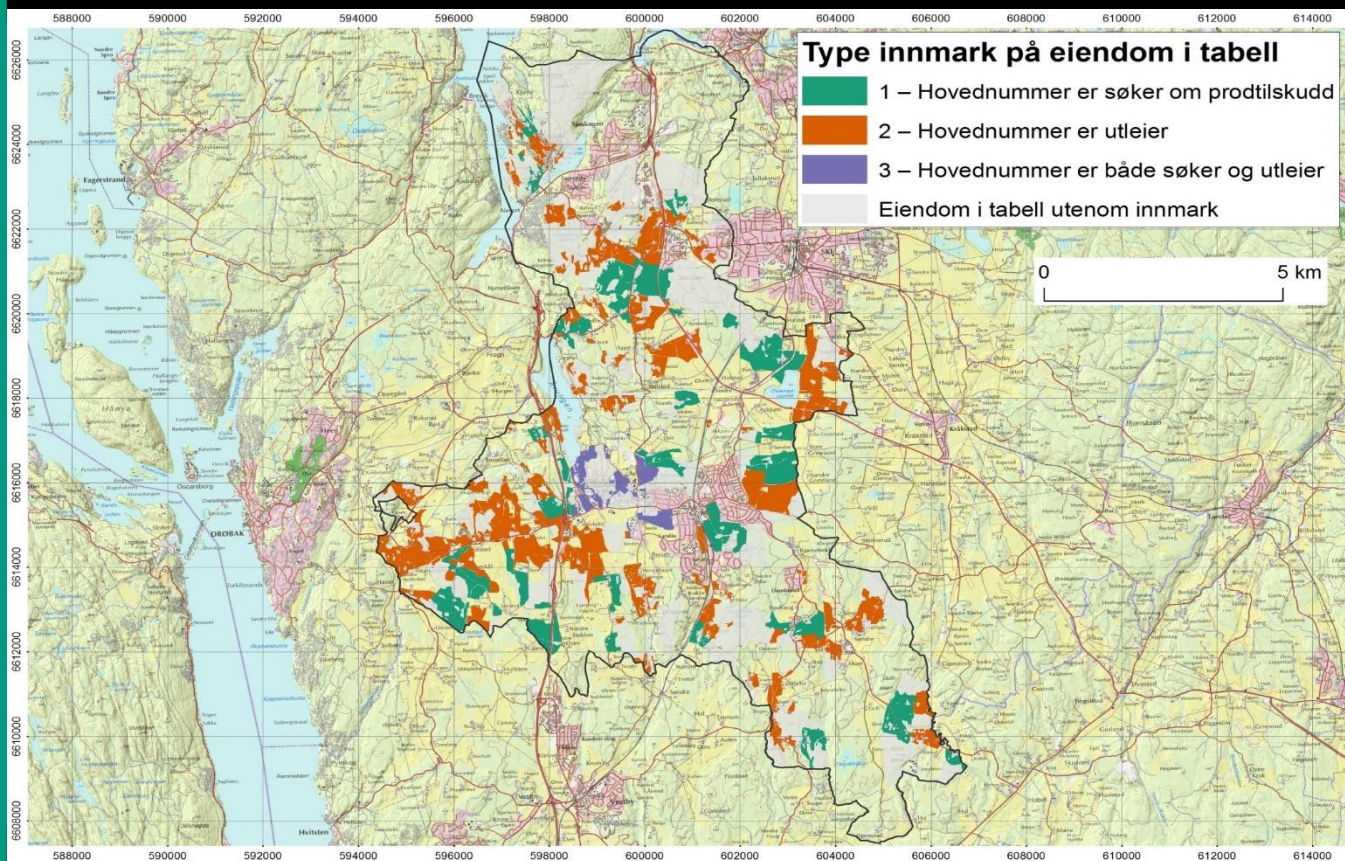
588000 590000 592000 594000 596000 598000 600000 602000 604000 606000 608000 610000 612000 614000

6626000
6624000
6622000
6620000
6618000
6616000
6614000
6612000
6610000
6608000

Type innmark på eiendom i tabell
1 – Hovednummer er søker om prodtilskudd
2 – Hovednummer er utleier
3 – Hovednummer er både søker og utleier
Eiendom i tabell utenom innmark

0
5 km

Fagerstrand
Drøbak
Oscarsborg
Håøya
Hvitsten
Frogn
Kråkstad
Vestby

588000 590000 592000 594000 596000 598000 600000 602000 604000 606000 608000 610000 612000 614000